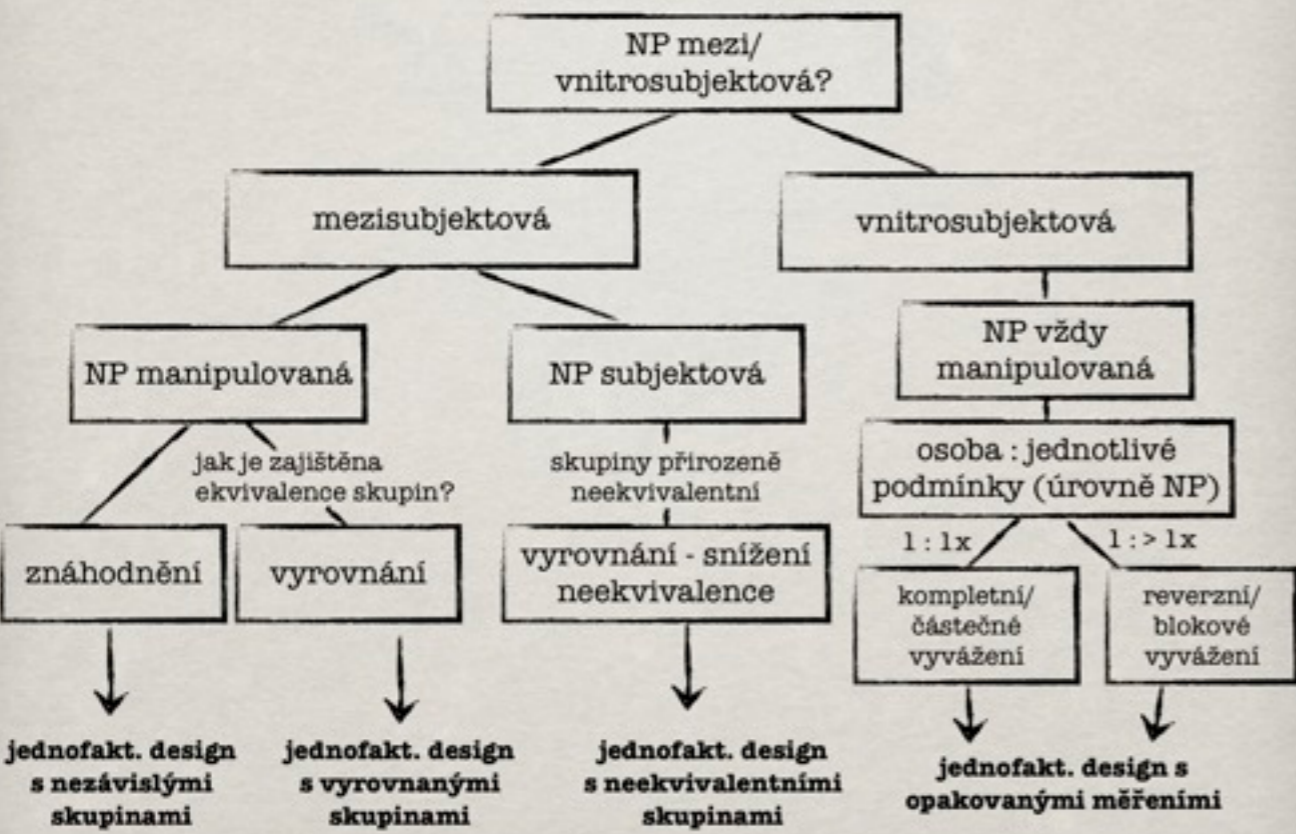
NP mezi/ vnitrosubjektová?

mezisubjektová

vnitrosubjektová

NP manipulovaná

NP subjektová

NP vždy manipulovaná

jak je zajištěna ekvivalence skupin?

skupiny přirozeně neekvivalentní

osoba : jednotlivé podmínky (úrovně NP)

1 : 1x

1 : > 1x

znáhodnění

vyrovnání

vyrovnání - snížení neekvivalence

kompletní/ částečné vyvážení

reverzní/ blokové vyvážení

jednofakt. design s nezávislými skupinami

jednofakt. design s vyrovnanými skupinami

jednofakt. design s neekvivalentními skupinami

jednofakt. design s opakovanými měřeními